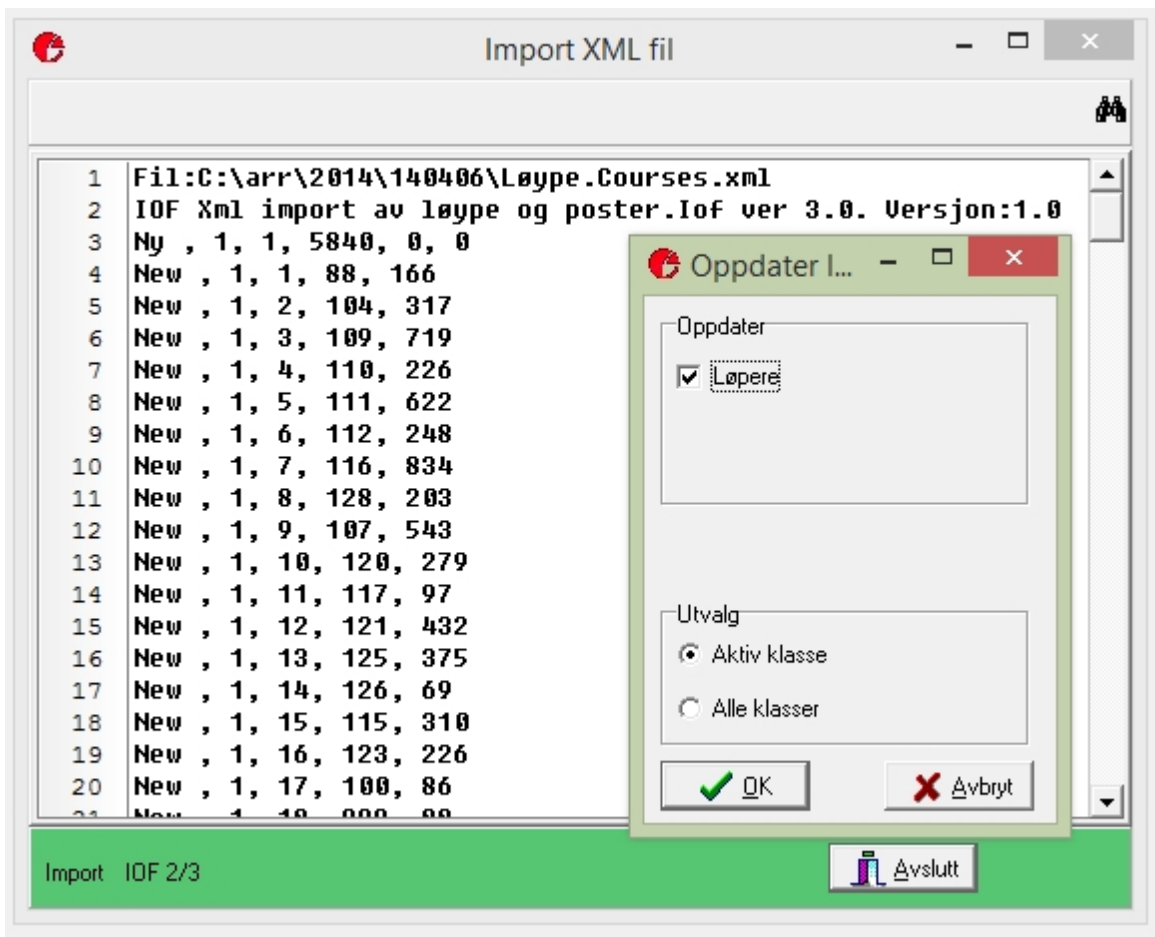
Import XML fil

1 Fil:C:\arr\2014\140406\Løype.Courses.xml
2 IOF Xml import av løype og poster.Iof ver 3.0. Versjon:1.0
3 Ny , 1, 1, 5840, 0, 0
4 New , 1, 1, 88, 166
5 New , 1, 2, 104, 317
6 New , 1, 3, 109, 719
7 New , 1, 4, 110, 226
8 New , 1, 5, 111, 622
9 New , 1, 6, 112, 248
10 New , 1, 7, 116, 834
11 New , 1, 8, 128, 203
12 New , 1, 9, 107, 543
13 New , 1, 10, 120, 279
14 New , 1, 11, 117, 97
15 New , 1, 12, 121, 432
16 New , 1, 13, 125, 375
17 New , 1, 14, 126, 69
18 New , 1, 15, 115, 310
19 New , 1, 16, 123, 226
20 New , 1, 17, 100, 86
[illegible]

Oppdater l...

Oppdater
Løpere

Utvalg
Aktiv klasse
Alle klasser

OK
Avbryt

Import IOF 2/3

Avslutt